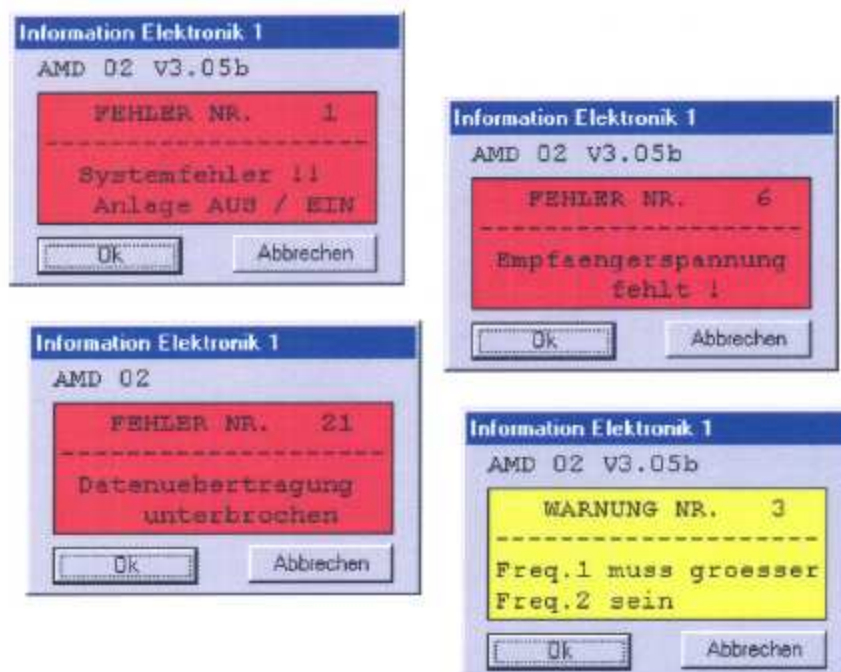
Information Elektronik 1
AMD 02 V3.05b
FEHLER NR. 1
Systemfehler !!
Anlage AUS / EIN
Ok
Abbrechen

Information Elektronik 1
AMD 02 V3.05b
FEHLER NR. 6
Empfaengerspannung fehlt !
Ok
Abbrechen

Information Elektronik 1
AMD 02
FEHLER NR. 21
Datenuebertragung unterbrochen
Ok
Abbrechen

Information Elektronik 1
AMD 02 V3.05b
WARNUNG NR. 3
Freq.1 muss groesser
Freq.2 sein
Ok
Abbrechen